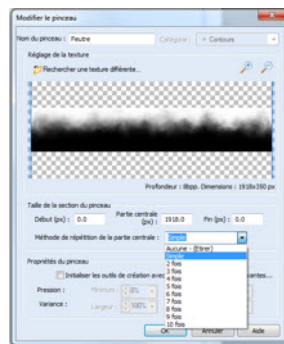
Modifier le pinceau

Nom du pinceau : Feutre

Catégorie : « Contours

Réglage de la texture

Rechercher une texture différente...

Profondeur : 8bpp. Dimensions : 1918x350 px

Taille de la section du pinceau

Début (px) : 0.0

Partie centrale (px) : 1918.0

Fin (px) : 0.0

Méthode de répétition de la partie centrale : Simple

Aucune - (Etirer)
Simple
2 fois
3 fois
4 fois
5 fois
6 fois
7 fois
8 fois
9 fois
10 fois

Propriétés du pinceau

Initialiser les outils de création avec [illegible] vantes...

Pression :

Minimum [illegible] 0%

Variance :

Largeur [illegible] 100%

OK

Annuler

Aide